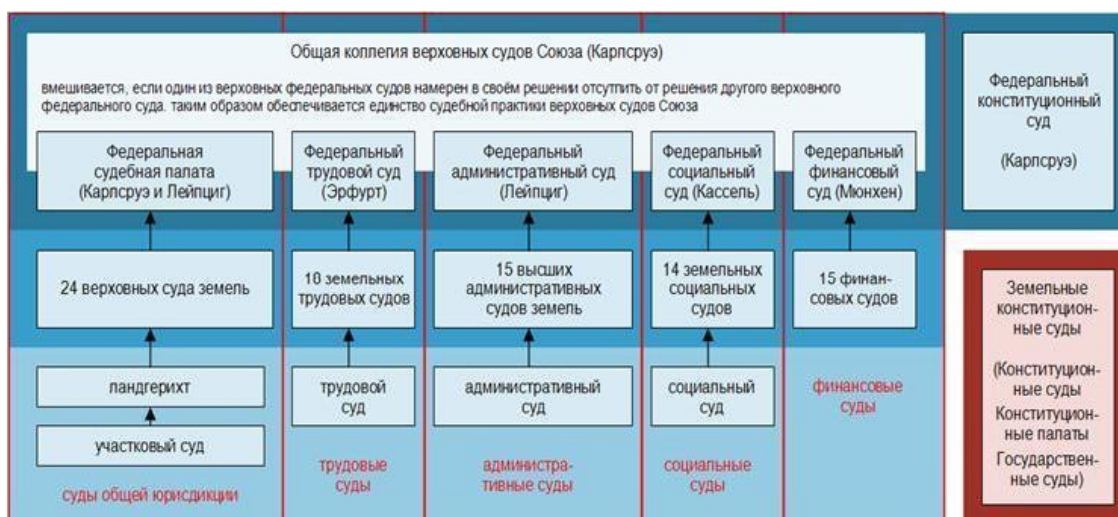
Общая коллегия верховных судов Союза (Карлсруэ)

вмешивается, если один из верховных федеральных судов намерен в своём решении отступить от решения другого верховного федерального суда. таким образом обеспечивается единство судебной практики верховных судов Союза

Федеральная судебная палата (Карлсруэ и Лейпциг)

Федеральный трудовой суд (Эрфурт)

Федеральный административный суд (Лейпциг)

Федеральный социальный суд (Кассель)

Федеральный финансовый суд (Мюнхен)

24 верховных суда земель

18 земельных трудовых судов

15 высших административных судов земель

14 земельных социальных судов

15 финансовых судов

ландгерихт

участковый суд

суды общей юрисдикции

трудовой суд

трудовые суды

административный суд

административные суды

социальный суд

социальные суды

финансовые суды

Федеральный конституционный суд

(Карлсруэ)

Земельные конституционные суды

(Конституционные суды
Конституционные палаты
Государственные суды)